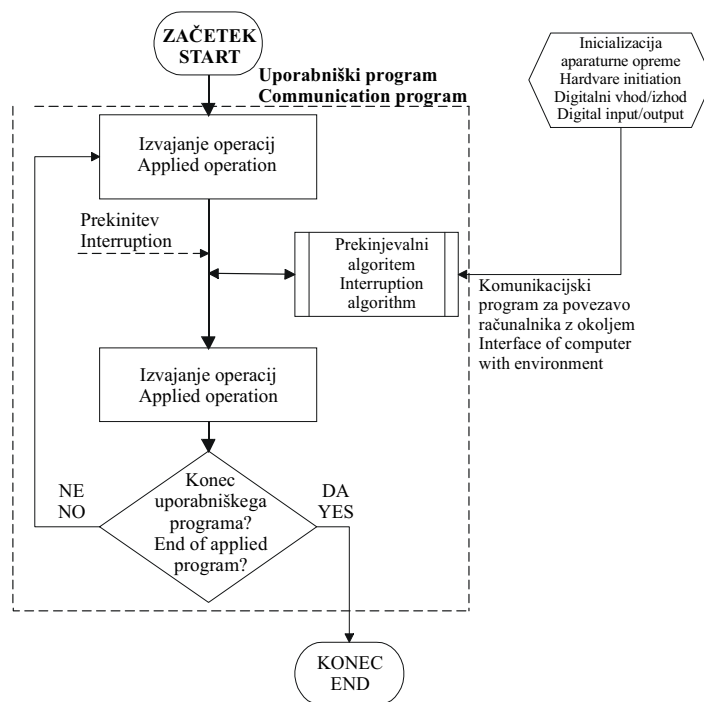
ZAČETEK
START

Uporabniški program
Communication program

Inicializacija
aparaturne opreme
Hardvare initiation
Digitalni vhod/izhod
Digital input/output

Izvajanje operacij
Applied operation

Prekinitev
Interruption

Prekinjevalni
algoritem
Interruption
algorithm

Komunikacijski
program za povezavo
računalnika z okoljem
Interface of computer
with environment

Izvajanje operacij
Applied operation

NE
NO

Konec
uporabniškega
programa?
End of applied
program?

DA
YES

KONEC
END